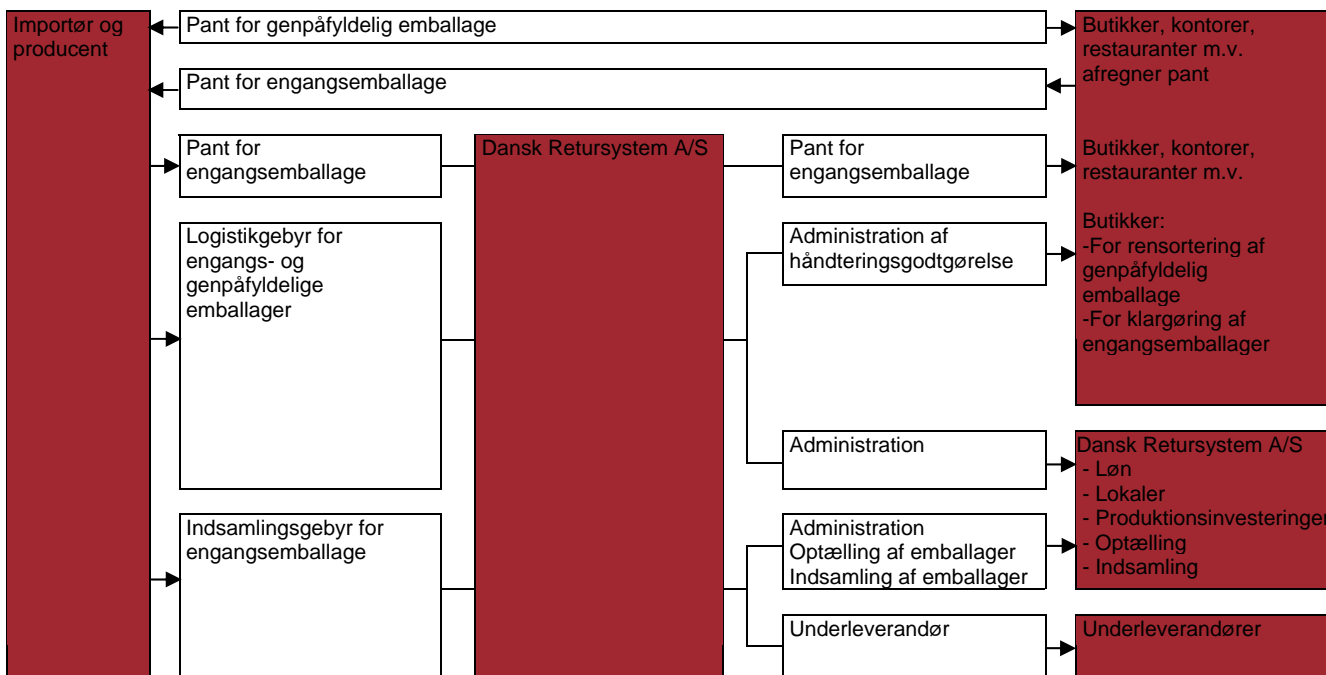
Importør og producent

Pant for genpåfyldelig emballage

Pant for engangsemballage

Butikker, kontorer, restauranter m.v. afregner pant

Pant for engangsemballage

Dansk Retursystem A/S

Pant for engangsemballage

Butikker, kontorer, restauranter m.v.

Butikker:
-For rensortering af genpåfyldelig emballage
-For klargøring af engangsemballager

Logistikgebyr for engangs- og genpåfyldelige emballager

Administration af håndteringsgodtgørelse

Administration

Dansk Retursystem A/S
- Løn
- Lokaler
- Produktionsinvesteringer
- Optælling
- Indsamling

Indsamlingsgebyr for engangsemballage

Administration
Optælling af emballager
Indsamling af emballager

Underleverandør

Underleverandører